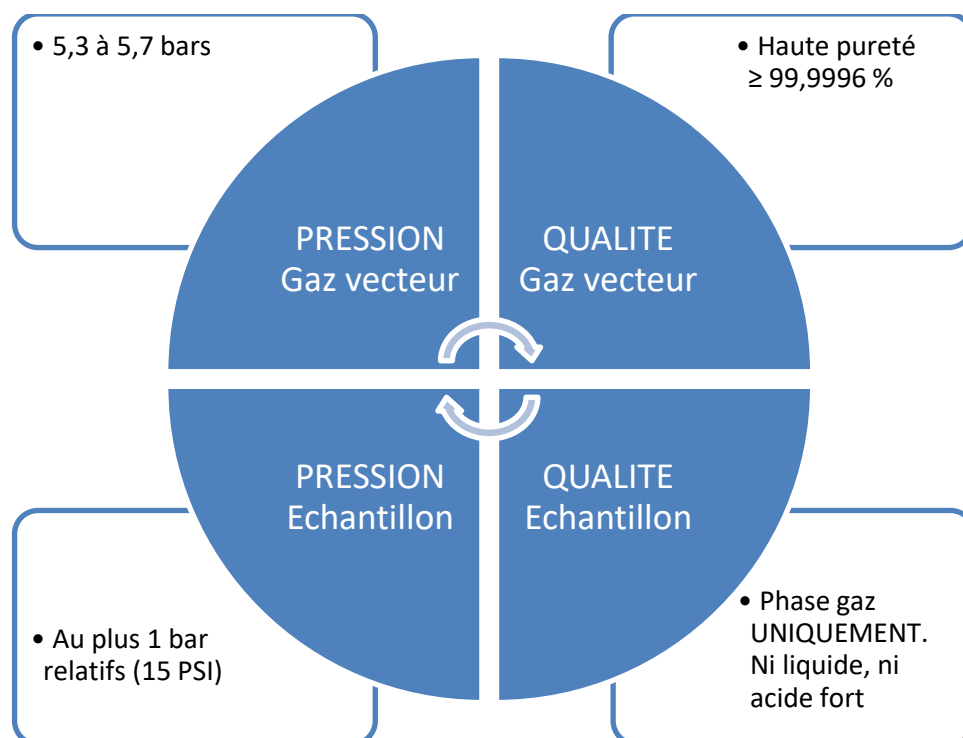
• 5,3 à 5,7 bars

• Haute pureté ≥ 99,9996 %

PRESSION
Gaz vecteur

QUALITE
Gaz vecteur

PRESSION
Echantillon

QUALITE
Echantillon

• Au plus 1 bar relatifs (15 PSI)

• Phase gaz UNIQUEMENT. Ni liquide, ni acide fort